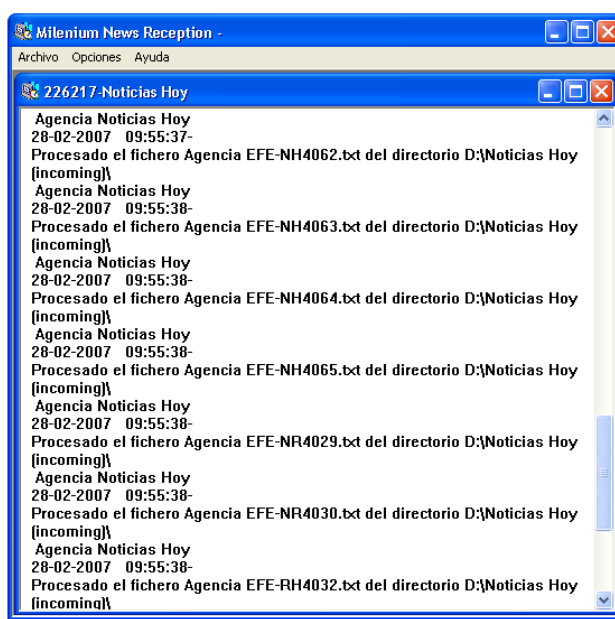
Milenium News Reception -

Archivo Opciones Ayuda

226217-Noticias Hoy

Agencia Noticias Hoy
28-02-2007 09:55:37-
Procesado el fichero Agencia EFE-NH4062.txt del directorio D:\Noticias Hoy (incoming)\

Agencia Noticias Hoy
28-02-2007 09:55:38-
Procesado el fichero Agencia EFE-NH4063.txt del directorio D:\Noticias Hoy (incoming)\

Agencia Noticias Hoy
28-02-2007 09:55:38-
Procesado el fichero Agencia EFE-NH4064.txt del directorio D:\Noticias Hoy (incoming)\

Agencia Noticias Hoy
28-02-2007 09:55:38-
Procesado el fichero Agencia EFE-NH4065.txt del directorio D:\Noticias Hoy (incoming)\

Agencia Noticias Hoy
28-02-2007 09:55:38-
Procesado el fichero Agencia EFE-NR4029.txt del directorio D:\Noticias Hoy (incoming)\

Agencia Noticias Hoy
28-02-2007 09:55:38-
Procesado el fichero Agencia EFE-NR4030.txt del directorio D:\Noticias Hoy (incoming)\

Agencia Noticias Hoy
28-02-2007 09:55:38-
Procesado el fichero Agencia EFE-RH4032.txt del directorio D:\Noticias Hoy (incoming)\